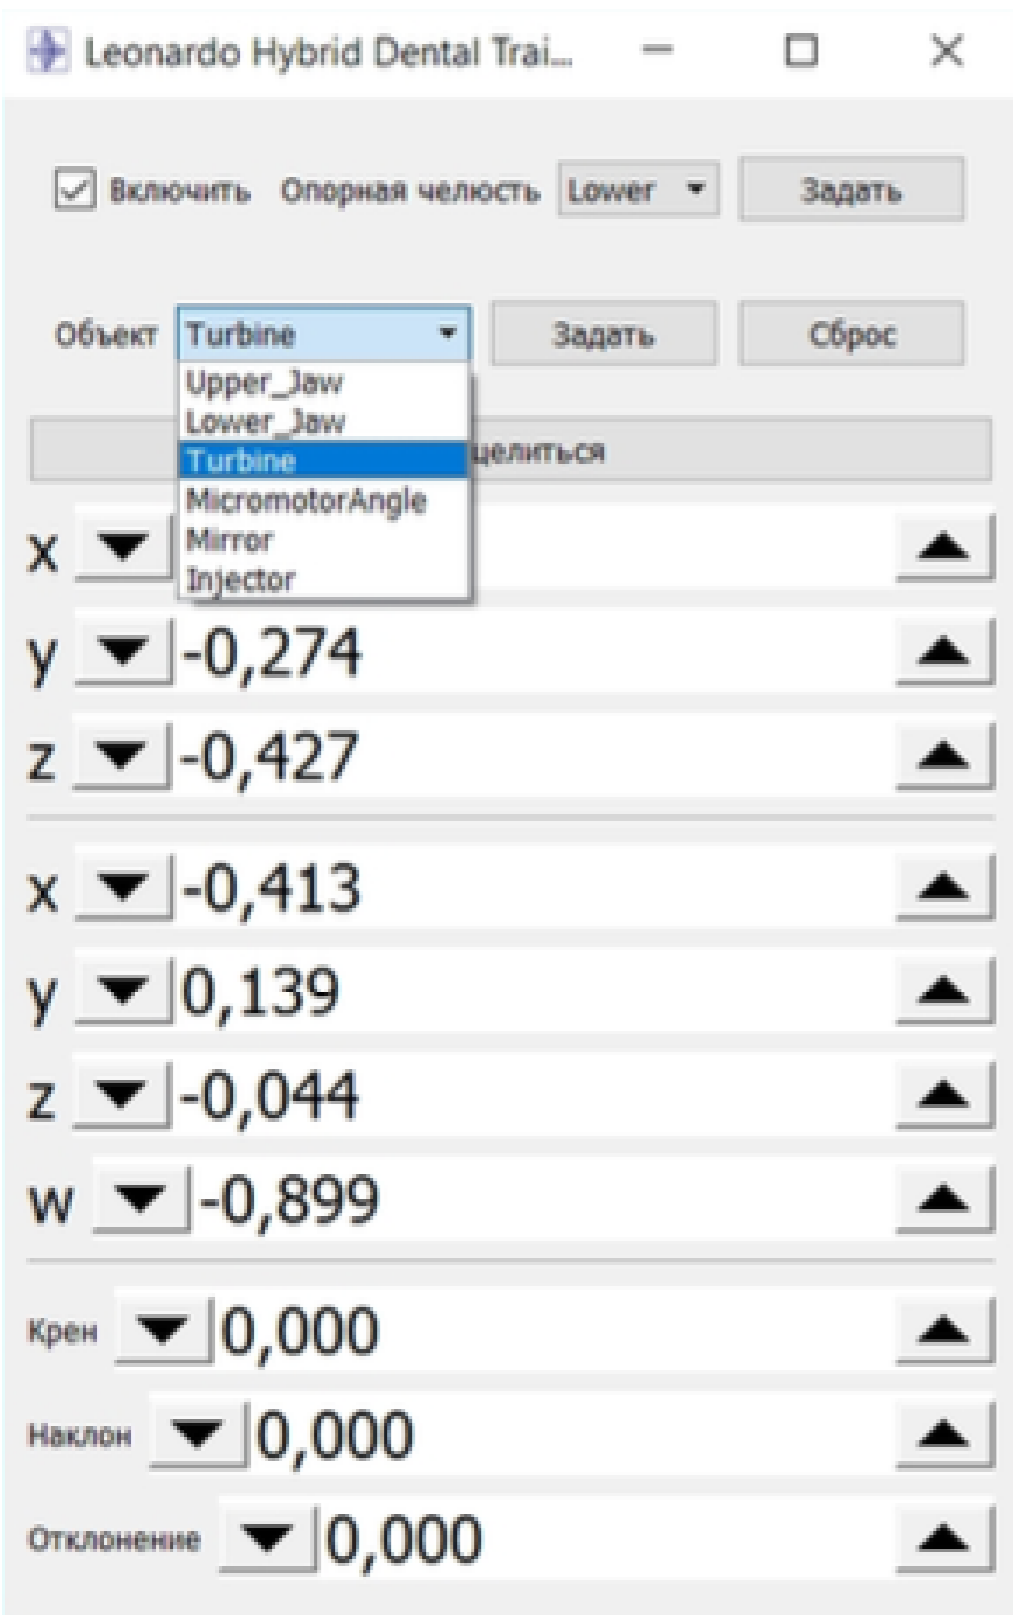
Leonardo Hybrid Dental Trai...

Включить Опорная челюсть Lower Задать

Объект Turbine Задать Сброс

Upper_Jaw
Lower_Jaw
Turbine
MicromotorAngle
Mirror
Injector

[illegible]целиться

x

y -0,274

z -0,427

x -0,413

y 0,139

z -0,044

w -0,899

Крен 0,000

Наклон 0,000

Отклонение 0,000